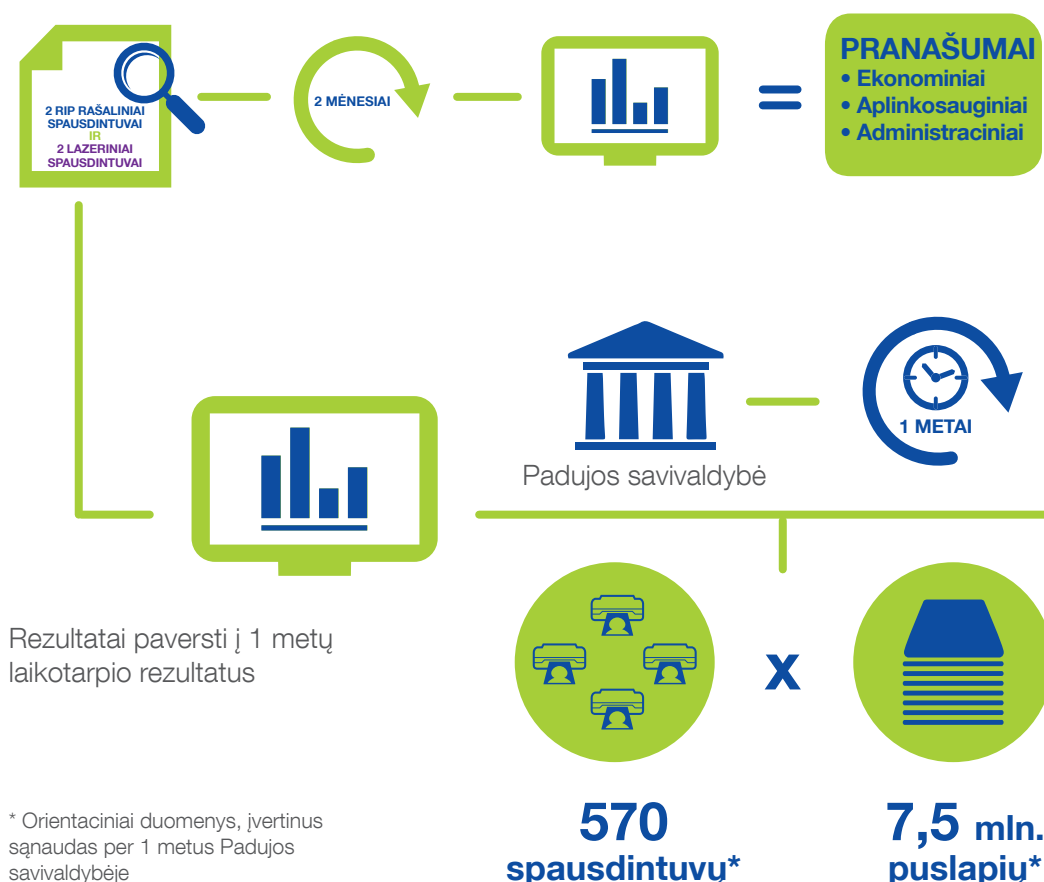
2 RIP RAŠALINIAI SPAUSDINTUVAI
IR
2 LAZERINIAI SPAUSDINTUVAI

2 MĖNESIAI

=

PRANAŠUMAI
• Ekonominiai
• Aplinkosauginiai
• Administraciniai

Padujos savivaldybė

1 METAI

Rezultatai paversti į 1 metų laikotarpio rezultatus

x

* Orientaciniai duomenys, įvertinus sąnaudas per 1 metus Padujos savivaldybėje

570 spausdintuvų*

7,5 mln. puslapių*